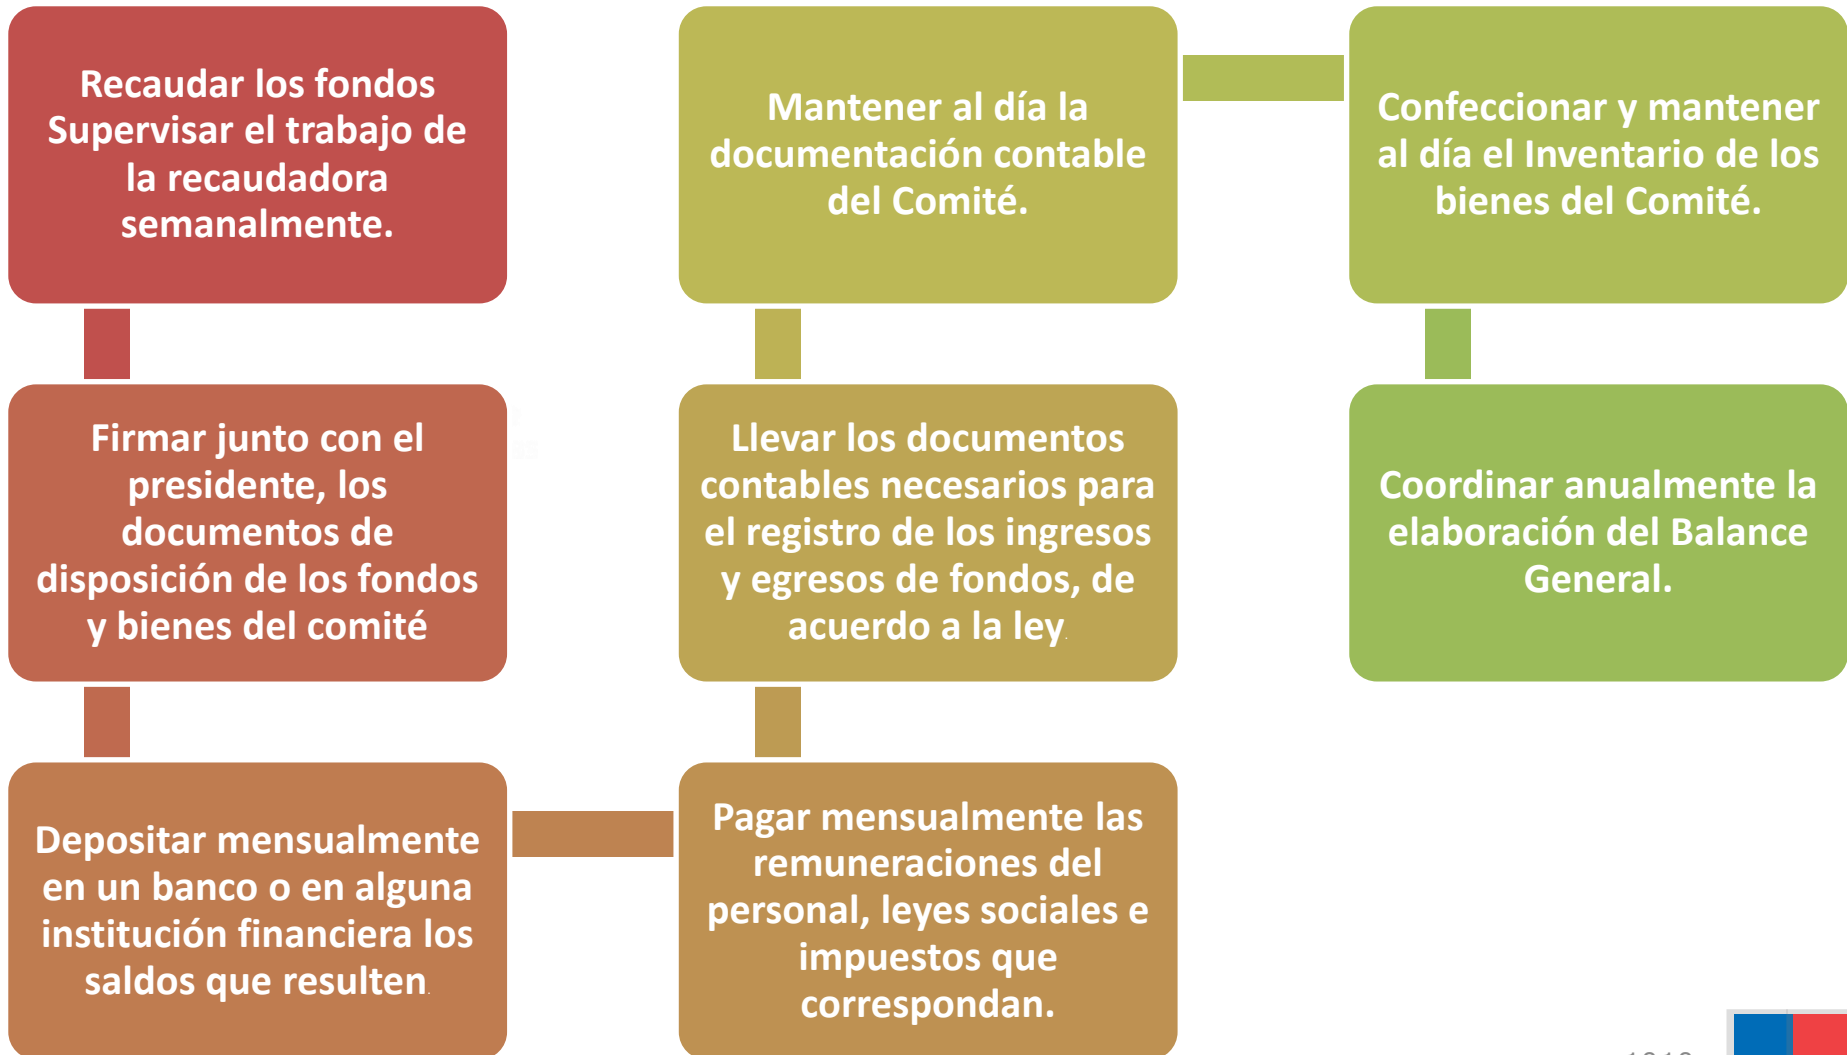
Recaudar los fondos Supervisar el trabajo de la recaudadora semanalmente.

Firmar junto con el presidente, los documentos de disposición de los fondos y bienes del comité

Depositar mensualmente en un banco o en alguna institución financiera los saldos que resulten.

Pagar mensualmente las remuneraciones del personal, leyes sociales e impuestos que correspondan.

Llevar los documentos contables necesarios para el registro de los ingresos y egresos de fondos, de acuerdo a la ley.

Mantener al día la documentación contable del Comité.

Confeccionar y mantener al día el Inventario de los bienes del Comité.

Coordinar anualmente la elaboración del Balance General.